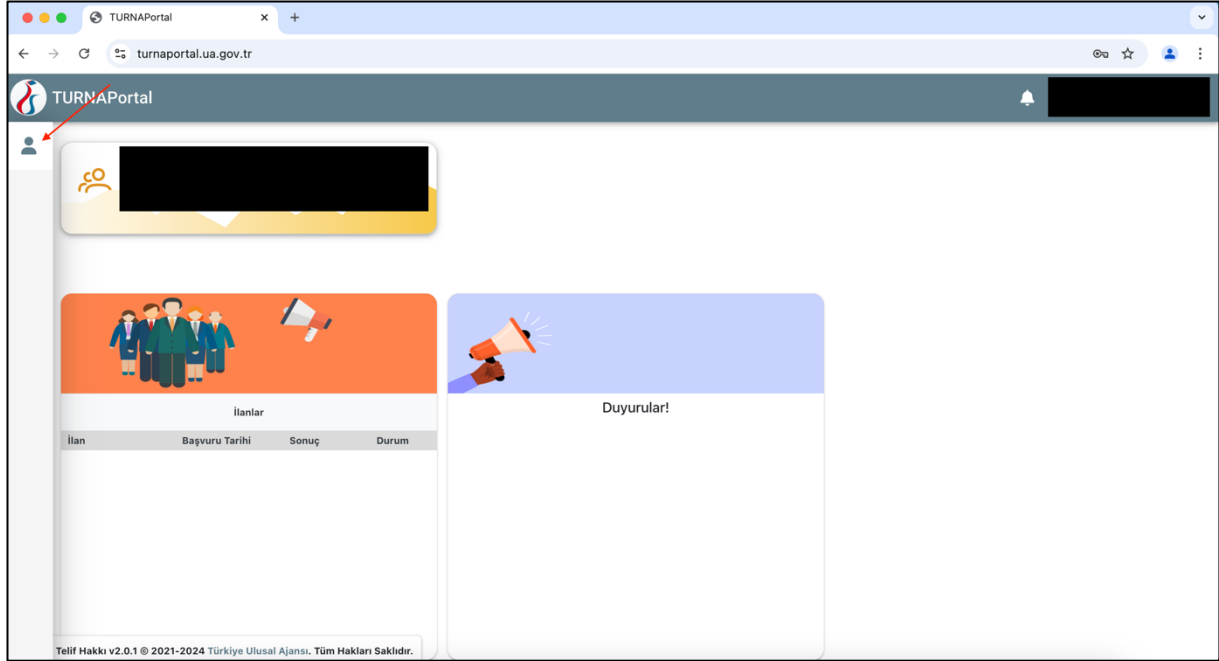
TURNAPortal
turnaportal.ua.gov.tr

TURNAPortal

İlanlar

| İlan | Başvuru Tarihi | Sonuç | Durum |
|---|---|---|---|

Duyurular!

Telif Hakkı v2.0.1 © 2021-2024 Türkiye Ulusal Ajansı. Tüm Hakları Saklıdır.